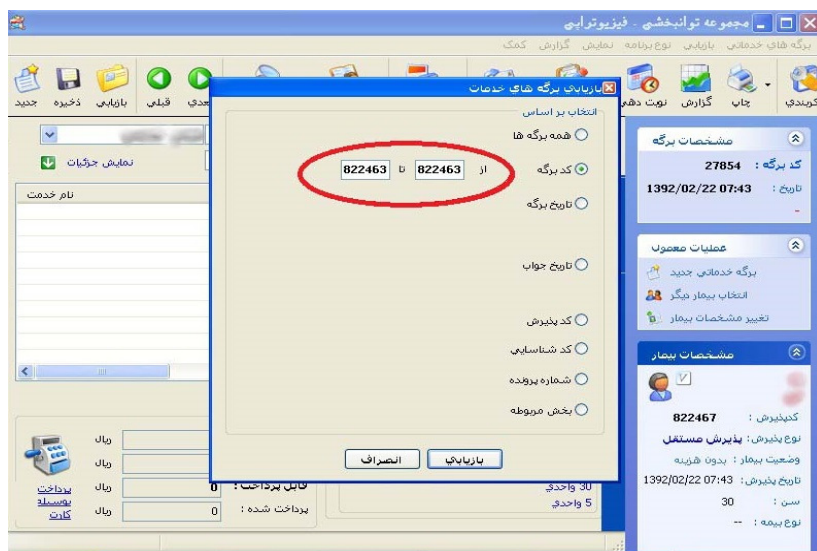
مجموعه توانبخشي - فيزيوتراپي
برگه هاي خدماتي بازيابي نوع برنامه نمايش گزارش كمك

جديد ذخيره بازيابي قبلي بعدي نوبت دهي گزارش چاپ كمپندي

بازيابي برگه هاي خدمات
انتخاب بر اساس
همه برگه ها
كد برگه از 822463 تا 822463
تاريخ برگه
تاريخ جواب
كد پذيرش
كد شناسايي
شماره پرونده
بخش مربوطه
بازيابي انصراف

مشخصات برگه
كد برگه : 27854
تاريخ : 1392/02/22 07:43

عمليات معمول
برگه خدماتي جديد
انتخاب بيمار ديگر
تغيير مشخصات بيمار

مشخصات بيمار
كدپذيرش : 822467
نوع پذيرش : پذيرش مستقل
وضعيت بيمار : بدون هزينه
تاريخ پذيرش : 1392/02/22 07:43
سن : 30
نوع بيمه : --

نمايش جزئيات
نام خدمت

30 واحدي
5 واحدي

ريال
ريال
ريال
ريال
قابل پرداخت : 0
پرداخت شده : 0
پرداخت بوسيله كارت